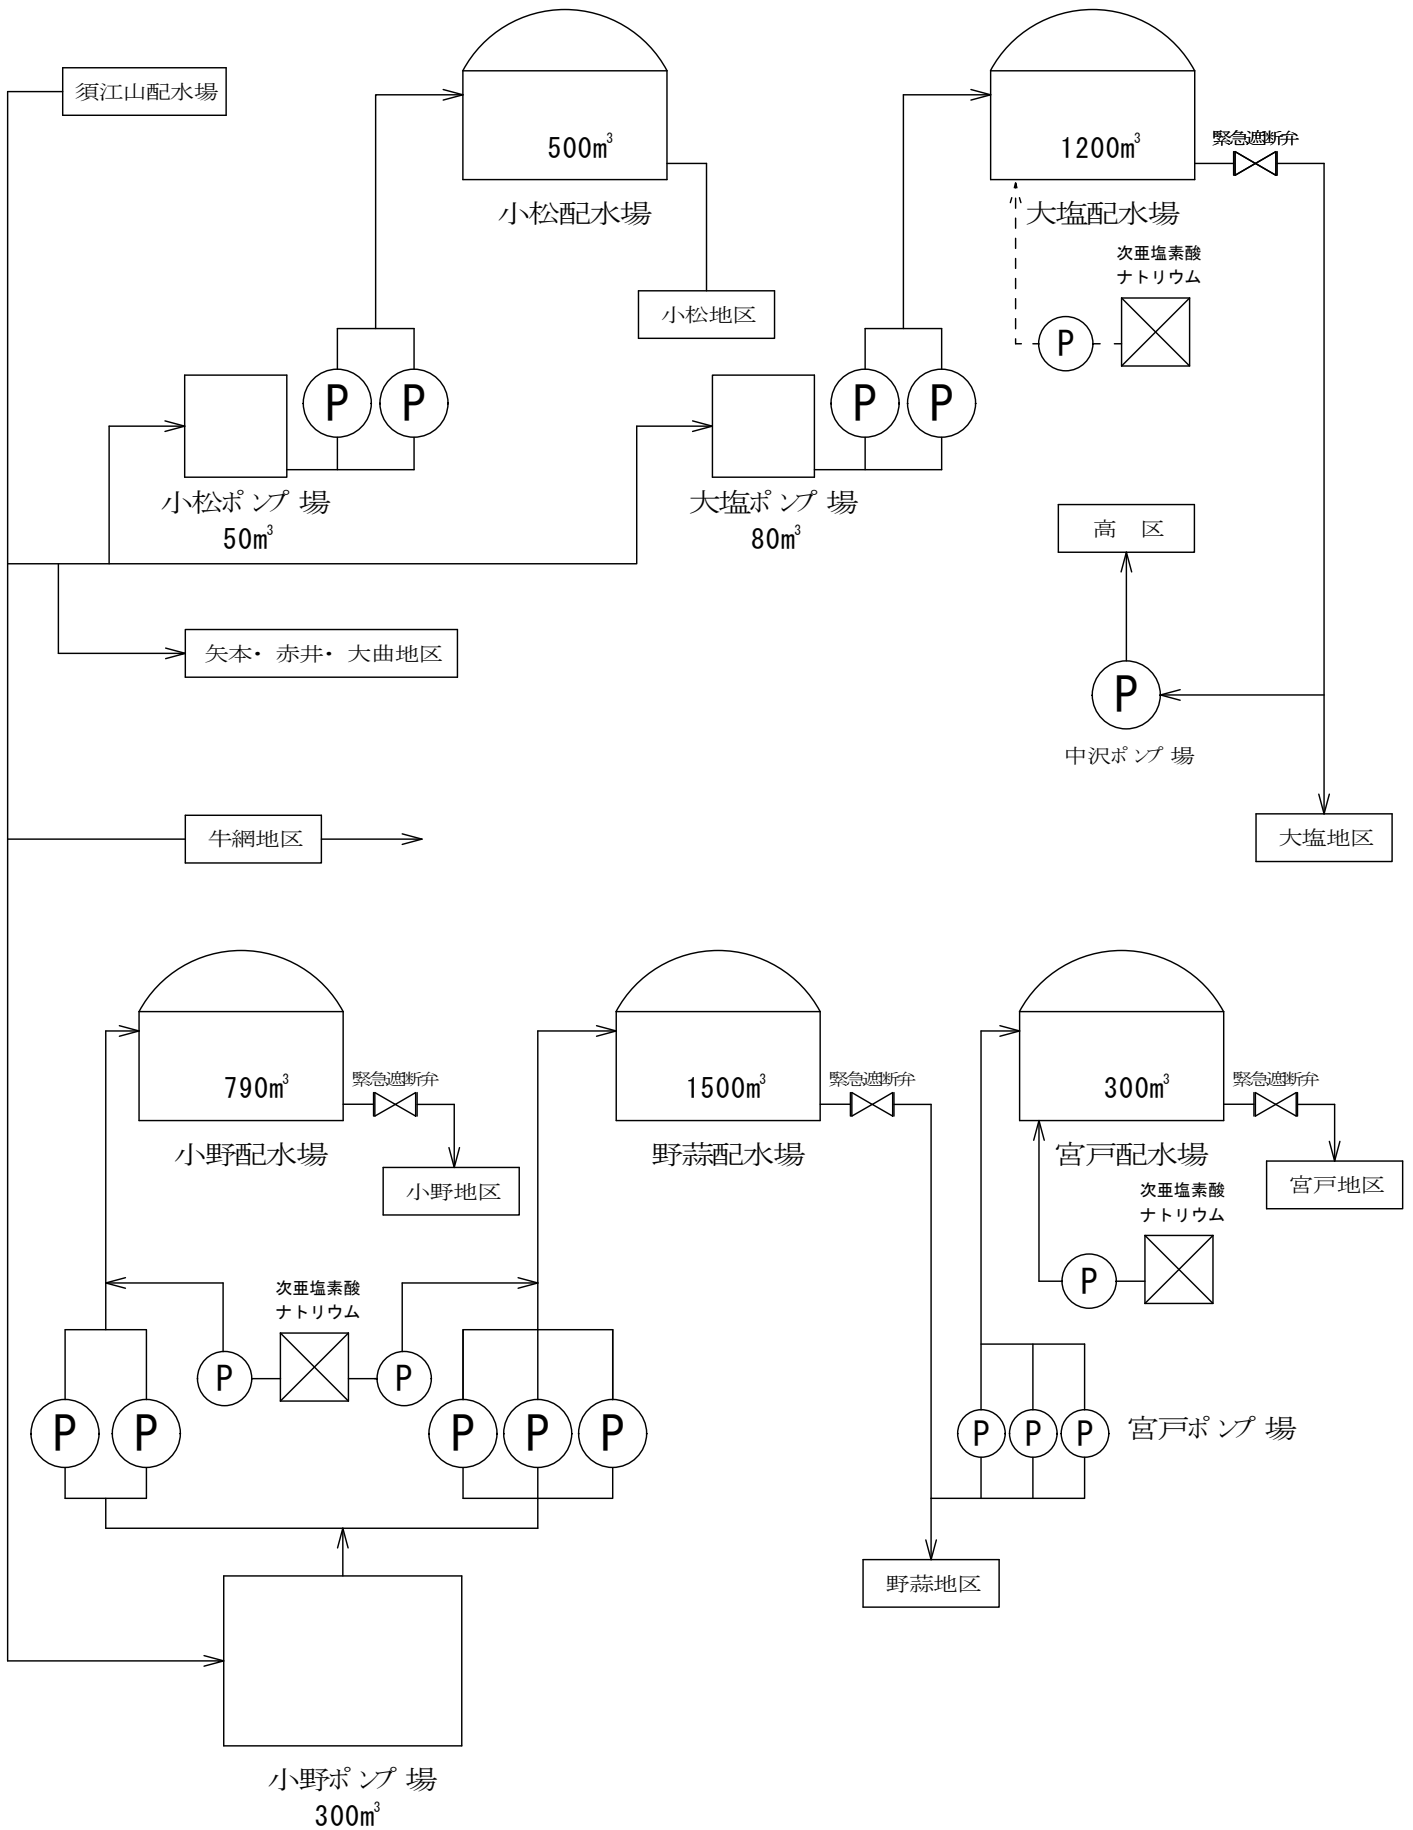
須江山配水場

500m$^3$

小松配水場

小松地区

P P

小松ポンプ場
50m$^3$

1200m$^3$

緊急遮断弁

大塩配水場

次亜塩素酸
ナトリウム

P

P P

大塩ポンプ場
80m$^3$

高 区

P

中沢ポンプ場

矢本・赤井・大曲地区

牛網地区

大塩地区

790m$^3$

緊急遮断弁

小野配水場

小野地区

1500m$^3$

緊急遮断弁

野蒜配水場

300m$^3$

緊急遮断弁

宮戸配水場

宮戸地区

次亜塩素酸
ナトリウム

P

次亜塩素酸
ナトリウム

P P

P P

P P P

P P P

宮戸ポンプ場

野蒜地区

小野ポンプ場
300m$^3$